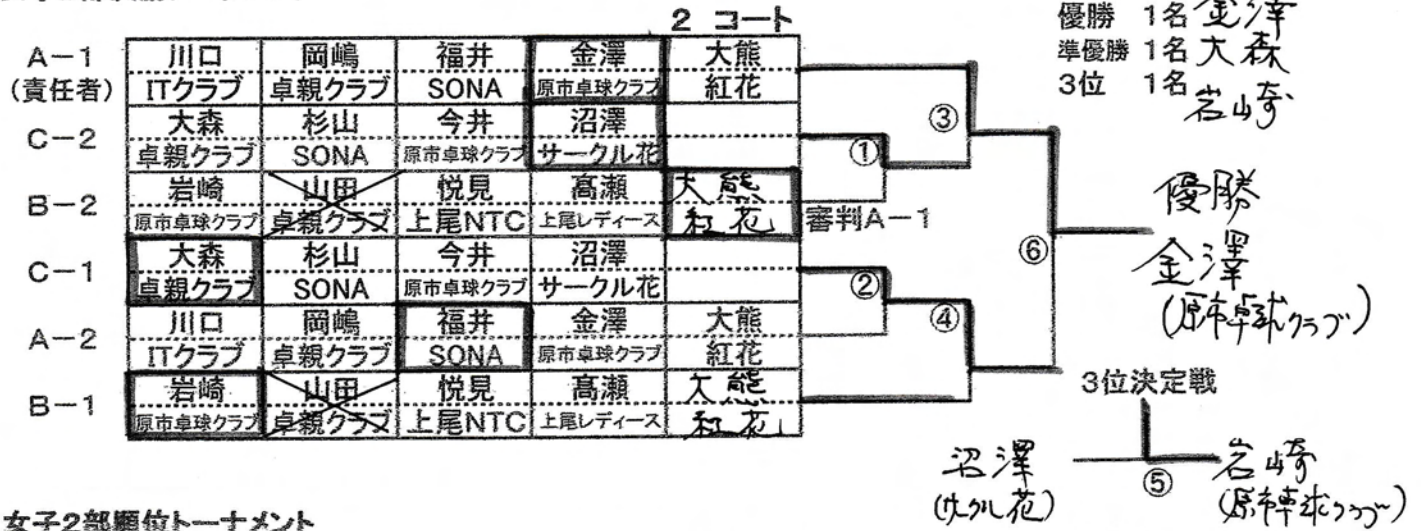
2 コート

優勝 1名 金澤
準優勝 1名 大森
3位 1名 岩崎

| | | | | | |
|---|---|---|---|---|---|
| A−1 (責任者) | 川口 ITクラブ | 岡嶋 卓親クラブ | 福井 SONA | 金澤 原市卓球クラブ | 大熊 紅花 |
| C−2 | 大森 卓親クラブ | 杉山 SONA | 今井 原市卓球クラブ | 沼澤 サークル花 | |
| B−2 | 岩崎 原市卓球クラブ | 山田 卓親クラブ | 悦見 上尾NTC | 高瀬 上尾レディース | 大熊 紅花 |
| C−1 | 大森 卓親クラブ | 杉山 SONA | 今井 原市卓球クラブ | 沼澤 サークル花 | |
| A−2 | 川口 ITクラブ | 岡嶋 卓親クラブ | 福井 SONA | 金澤 原市卓球クラブ | 大熊 紅花 |
| B−1 | 岩崎 原市卓球クラブ | 山田 卓親クラブ | 悦見 上尾NTC | 高瀬 上尾レディース | 大熊 紅花 |

審判A−1

① ② ③ ④ ⑥

優勝
金澤
(原市卓球クラブ)

3位決定戦

沼澤
(サークル花)

⑤

岩崎
(原市卓球クラブ)

女子2部順位トーナメント